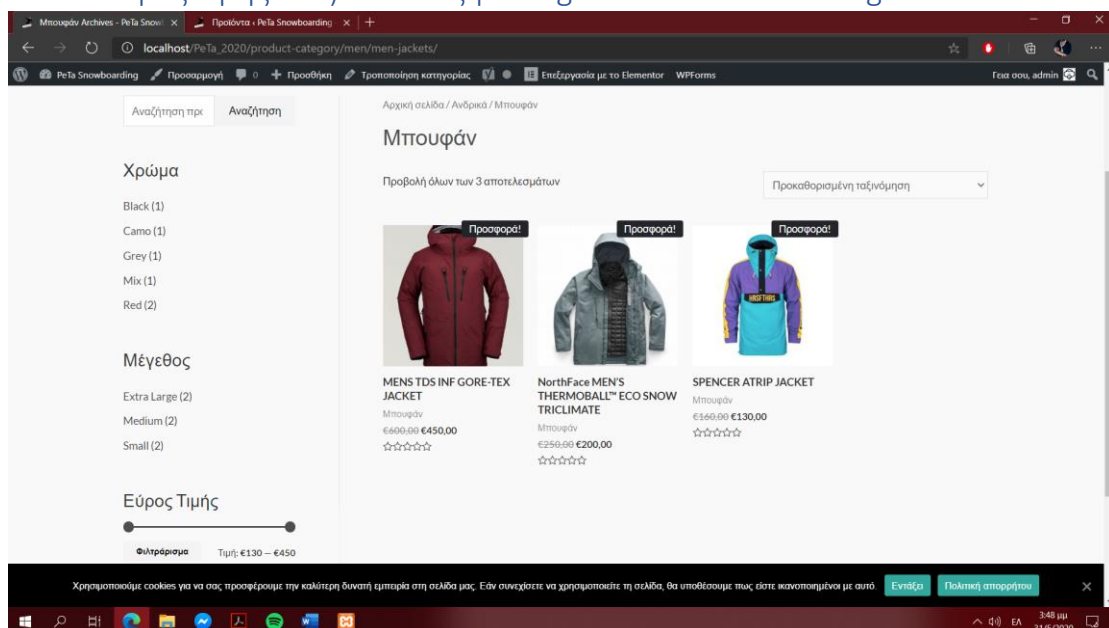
Μπουφάν Archives - PeTa Snow
Προϊόντα ‹ PeTa Snowboarding

localhost/PeTa_2020/product-category/men/men-jackets/

PeTa Snowboarding  Προσαρμογή  0  Προσθήκη  Τροποποίηση κατηγορίας  Επεξεργασία με το Elementor  WPForms  Γεια σου, admin

Αναζήτηση προ  Αναζήτηση

Χρώμα

Black (1)
Camo (1)
Grey (1)
Mix (1)
Red (2)

Μέγεθος

Extra Large (2)
Medium (2)
Small (2)

Εύρος Τιμής

Φιλτράρισμα  Τιμή: €130 — €450

Αρχική σελίδα / Ανδρικά / Μπουφάν

Μπουφάν

Προβολή όλων των 3 αποτελεσμάτων

Προκαθορισμένη ταξινόμηση

Προσφορά!
MENS TDS INF GORE-TEX JACKET
Μπουφάν
€600,00 €450,00

Προσφορά!
NorthFace MEN'S THERMOBALL™ ECO SNOW TRICLIMATE
Μπουφάν
€250,00 €200,00

Προσφορά!
SPENCER ATRIP JACKET
Μπουφάν
€160,00 €130,00

Χρησιμοποιούμε cookies για να σας προσφέρουμε την καλύτερη δυνατή εμπειρία στη σελίδα μας. Εάν συνεχίσετε να χρησιμοποιείτε τη σελίδα, θα υποθέσουμε πως είστε ικανοποιημένοι με αυτό.  Εντάξει  Πολιτική απορρήτου

3:48 μμ